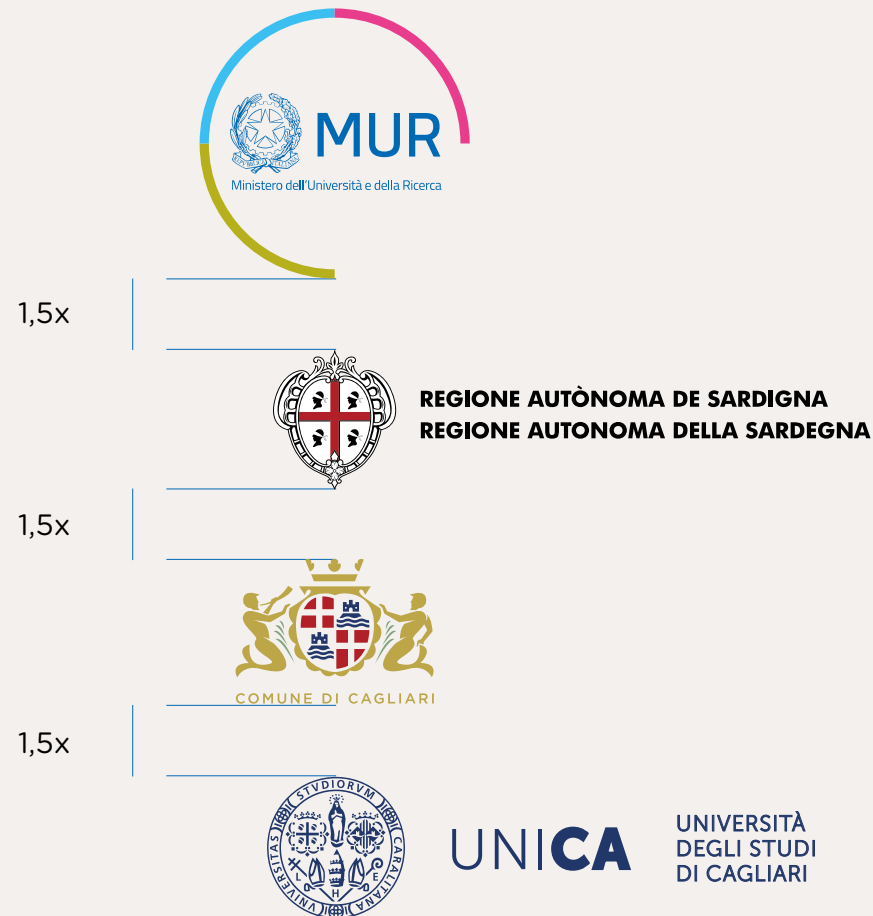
MUR
Ministero dell'Università e della Ricerca

1,5x

REGIONE AUTÒNOMA DE SARDIGNA
REGIONE AUTONOMA DELLA SARDEGNA

1,5x

COMUNE DI CAGLIARI

1,5x

STVDIORVM UNIVERSITAS CARALITANA

UNICA

UNIVERSITÀ
DEGLI STUDI
DI CAGLIARI